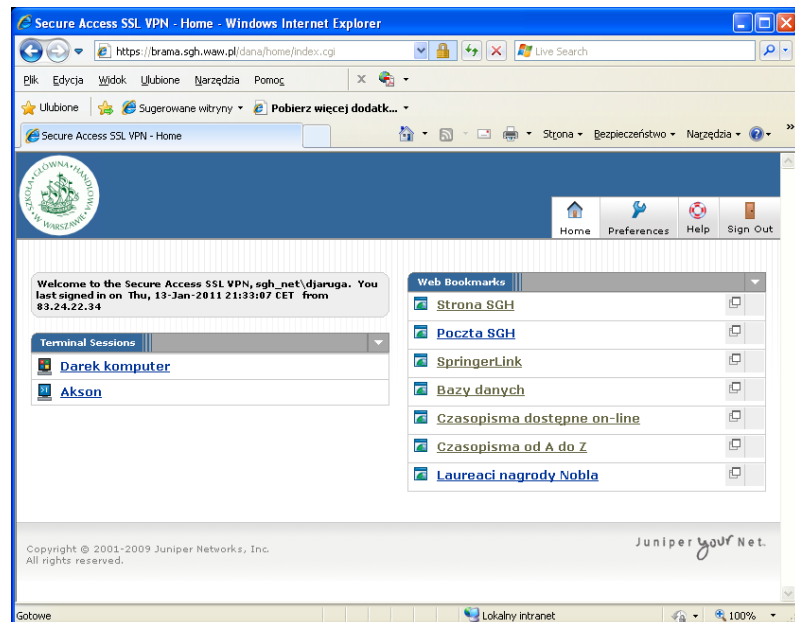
Secure Access SSL VPN - Home - Windows Internet Explorer

https://brama.sgh.waw.pl/dana/home/index.cgi

Live Search

Plik Edycja Widok Ulubione Narzędzia Pomoc

Ulubione | Sugerowane witryny ▾ | Pobierz więcej dodatk... ▾

Secure Access SSL VPN - Home

Strona ▾ Bezpieczeństwo ▾ Narzędzia ▾

SZKOŁA GŁÓWNA HANDLOWA W WARSZAWIE

Home Preferences Help Sign Out

Welcome to the Secure Access SSL VPN, sgh_net\djaruga. You last signed in on Thu, 13-Jan-2011 21:33:07 CET from 83.24.22.34

Terminal Sessions

Darek komputer

Akson

Web Bookmarks

Strona SGH

Poczta SGH

SpringerLink

Bazy danych

Czasopisma dostępne on-line

Czasopisma od A do Z

Laureaci nagrody Nobla

Copyright © 2001-2009 Juniper Networks, Inc.
All rights reserved.

Juniper your Net.

Gotowe

Lokalny intranet

100%